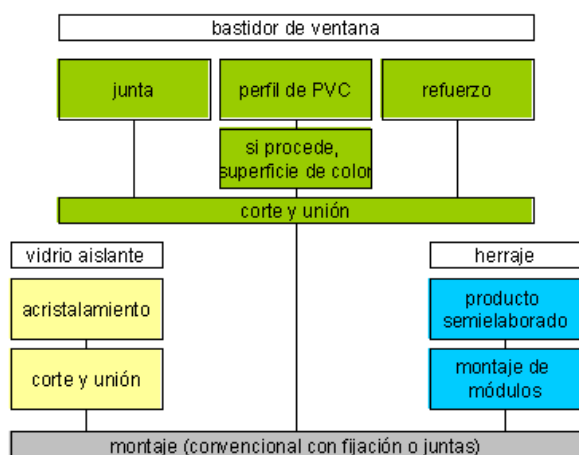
bastidor de ventana

junta

perfil de PVC

refuerzo

si procede, superficie de color

corte y unión

vidrio aislante

acristalamiento

corte y unión

herraje

producto semielaborado

montaje de módulos

montaje (convencional con fijación o juntas)